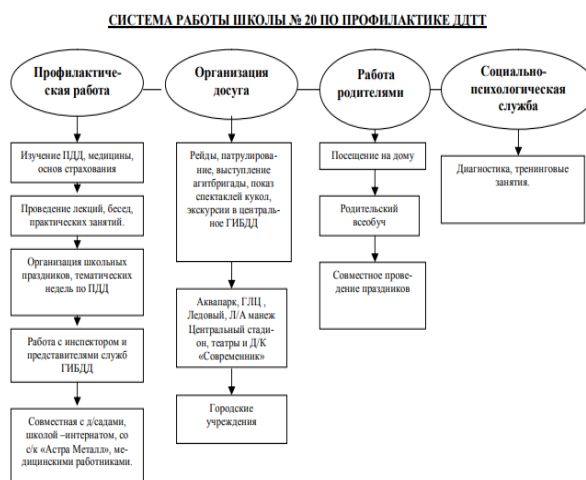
СИСТЕМА РАБОТЫ ШКОЛЫ № 20 ПО ПРОФИЛАКТИКЕ ДДТТ

Профилактическая работа

Изучение ПДД, медицины, основ страхования

Проведение лекций, бесед, практических занятий.

Организация школьных праздников, тематических недель по ПДД

Работа с инспектором и представителями служб ГИБДД

Совместная с д/садами, школой –интернатом, со с/к «Астра Металл», медицинскими работниками.

Организация досуга

Рейды, патрулирование, выступление агитбригады, показ спектаклей кукол, экскурсии в центральное ГИБДД

Аквапарк, ГЛЦ , Ледовый, Л/А манеж Центральный стадион, театры и Д/К «Современник»

Городские учреждения

Работа родителями

Посещение на дому

Родительский всеобуч

Совместное проведение праздников

Социально-психологическая служба

Диагностика, тренинговые занятия.